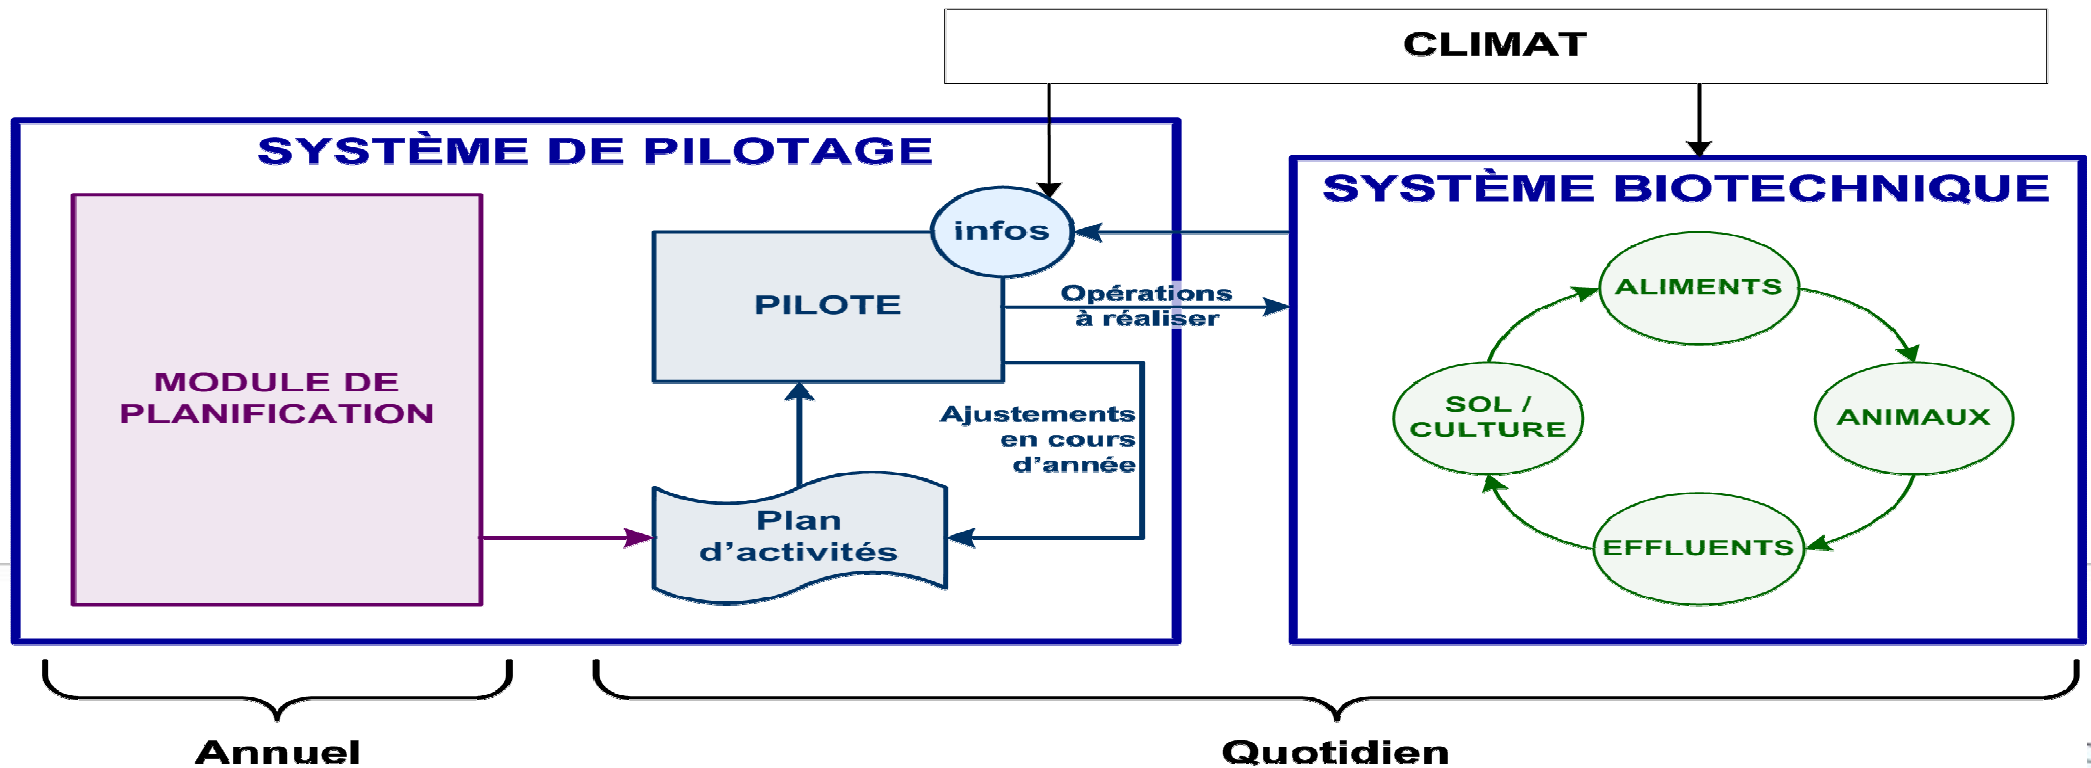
CLIMAT

SYSTÈME DE PILOTAGE

MODULE DE PLANIFICATION

infos

PILOTE

Opérations à réaliser

Ajustements en cours d'année

Plan d'activités

SYSTÈME BIOTECHNIQUE

ALIMENTS

SOL / CULTURE

ANIMAUX

EFFLUENTS

Annuel

Quotidien